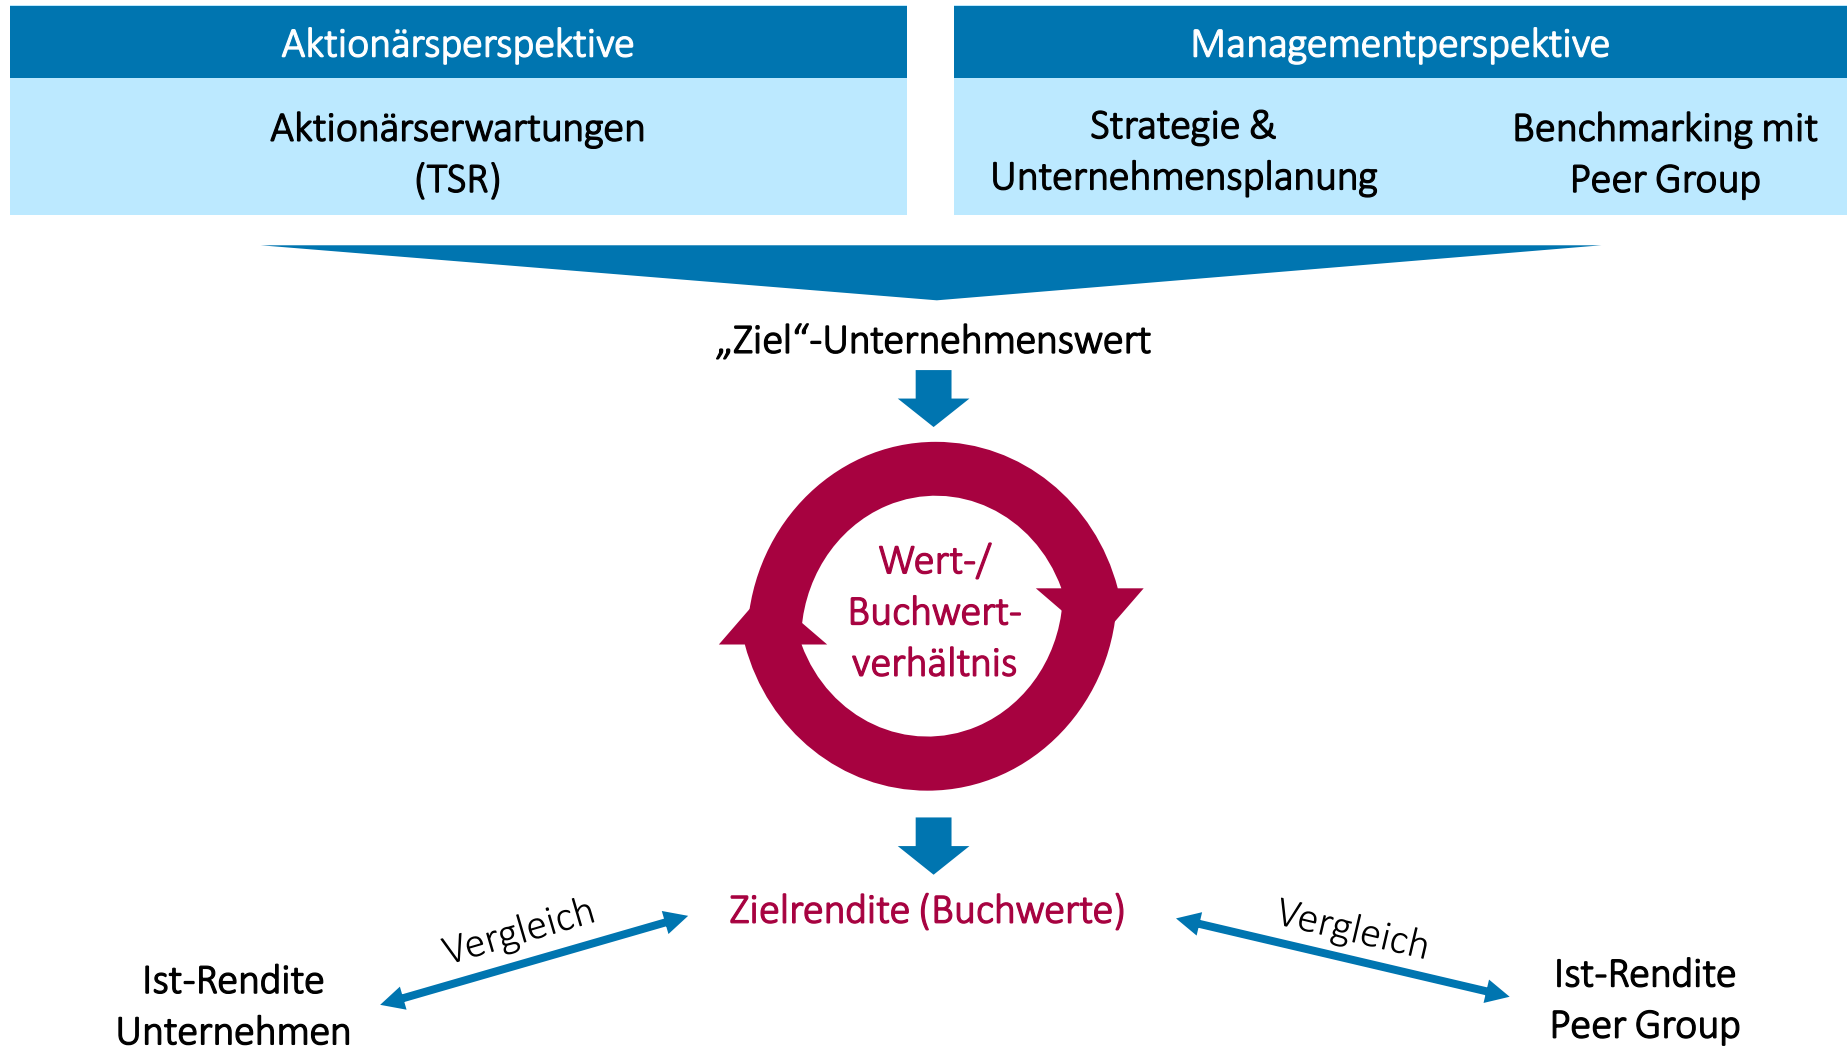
Aktionärsperspektive

Aktionärserwartungen (TSR)

Managementperspektive

Strategie & Unternehmensplanung

Benchmarking mit Peer Group

„Ziel“-Unternehmenswert

Wert-/ Buchwertverhältnis

Zielrendite (Buchwerte)

Vergleich

Ist-Rendite Unternehmen

Vergleich

Ist-Rendite Peer Group